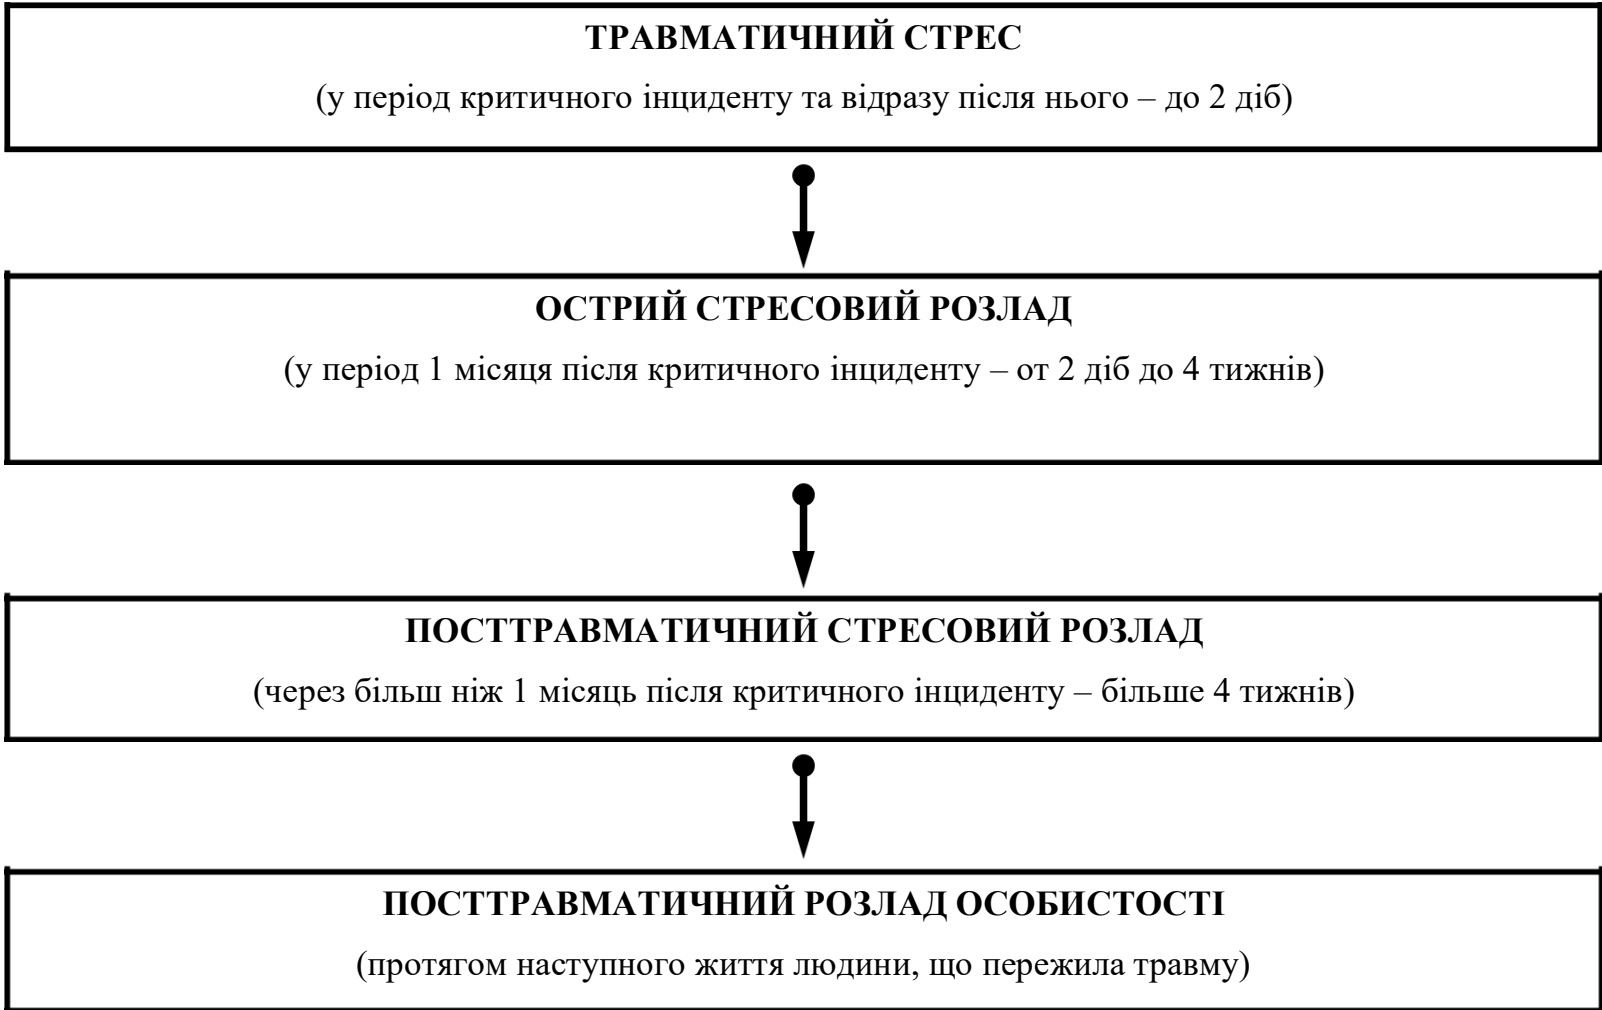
ТРАВМАТИЧНИЙ СТРЕС

(у період критичного інциденту та відразу після нього – до 2 діб)

ОСТРИЙ СТРЕСОВИЙ РОЗЛАД

(у період 1 місяця після критичного інциденту – от 2 діб до 4 тижнів)

ПОСТТРАВМАТИЧНИЙ СТРЕСОВИЙ РОЗЛАД

(через більш ніж 1 місяць після критичного інциденту – більше 4 тижнів)

ПОСТТРАВМАТИЧНИЙ РОЗЛАД ОСОБИСТОСТІ

(протягом наступного життя людини, що пережила травму)